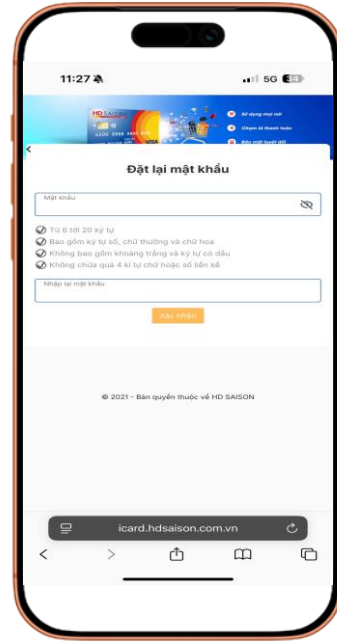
11:27

5G 34

HD SAISON

Sử dụng mọi nơi

Chạm là thanh toán

Bảo mật tuyệt đối

<

Đặt lại mật khẩu

Mật khẩu

Từ 6 tới 20 ký tự

Bao gồm ký tự số, chữ thường và chữ hoa

Không bao gồm khoảng trắng và ký tự có dấu

Không chứa quá 4 kí tự chữ hoặc số liền kề

Nhập lại mật khẩu

Xác nhận

© 2021 - Bản quyền thuộc về HD SAISON

icard.hdsaison.com.vn